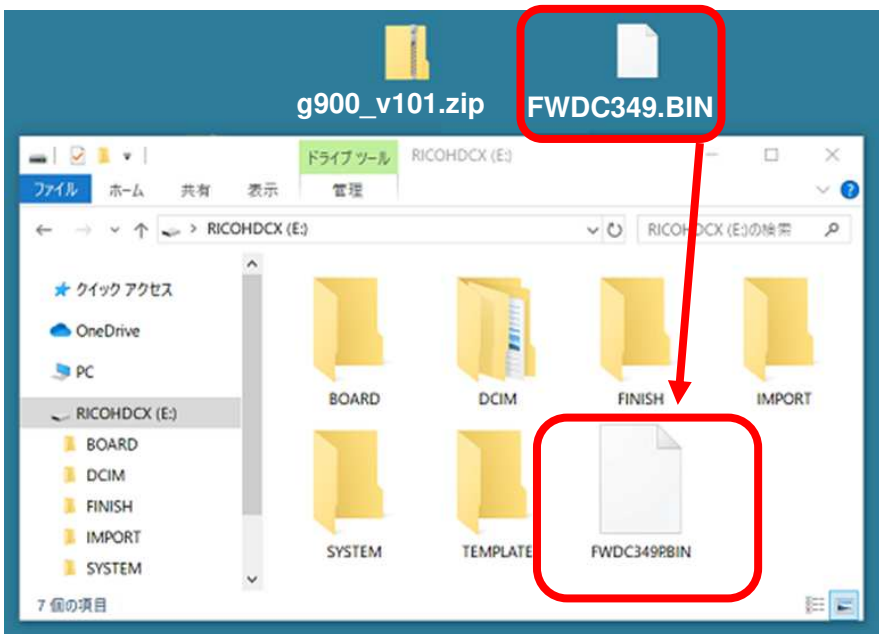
g900_v101.zip

FWDC349.BIN

ドライブ ツール

RICOHDCX (E:)

ファイル

ホーム

共有

表示

管理

RICOHDCX (E:)

RICOHDCX (E:)の検索

クイック アクセス

OneDrive

PC

RICOHDCX (E:)

BOARD

DCIM

FINISH

IMPORT

SYSTEM

BOARD

DCIM

FINISH

IMPORT

SYSTEM

TEMPLATE

FWDC349.BIN

7 個の項目